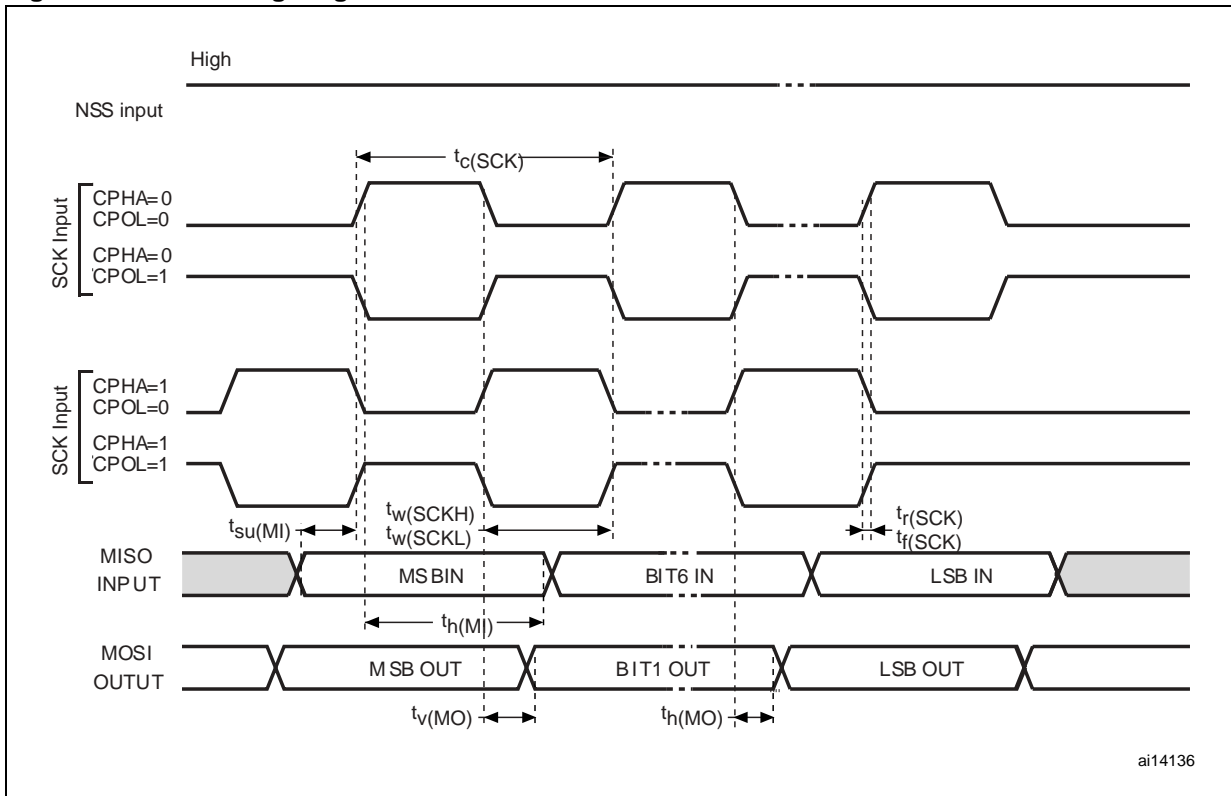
High

NSS input

$t_{c(SCK)}$

SCK Input

CPHA=0
CPOL=0

CPHA=0
CPOL=1

SCK Input

CPHA=1
CPOL=0

CPHA=1
CPOL=1

$t_{su(MI)}$

$t_{w(SCKH)}$
$t_{w(SCKL)}$

$t_{r(SCK)}$
$t_{f(SCK)}$

MISO
INPUT

MS BIN

BIT6 IN

LSB IN

$t_{h(MI)}$

MOSI
OUTUT

M SB OUT

B IT1 OUT

LSB OUT

$t_{v(MO)}$

$t_{h(MO)}$

ai14136